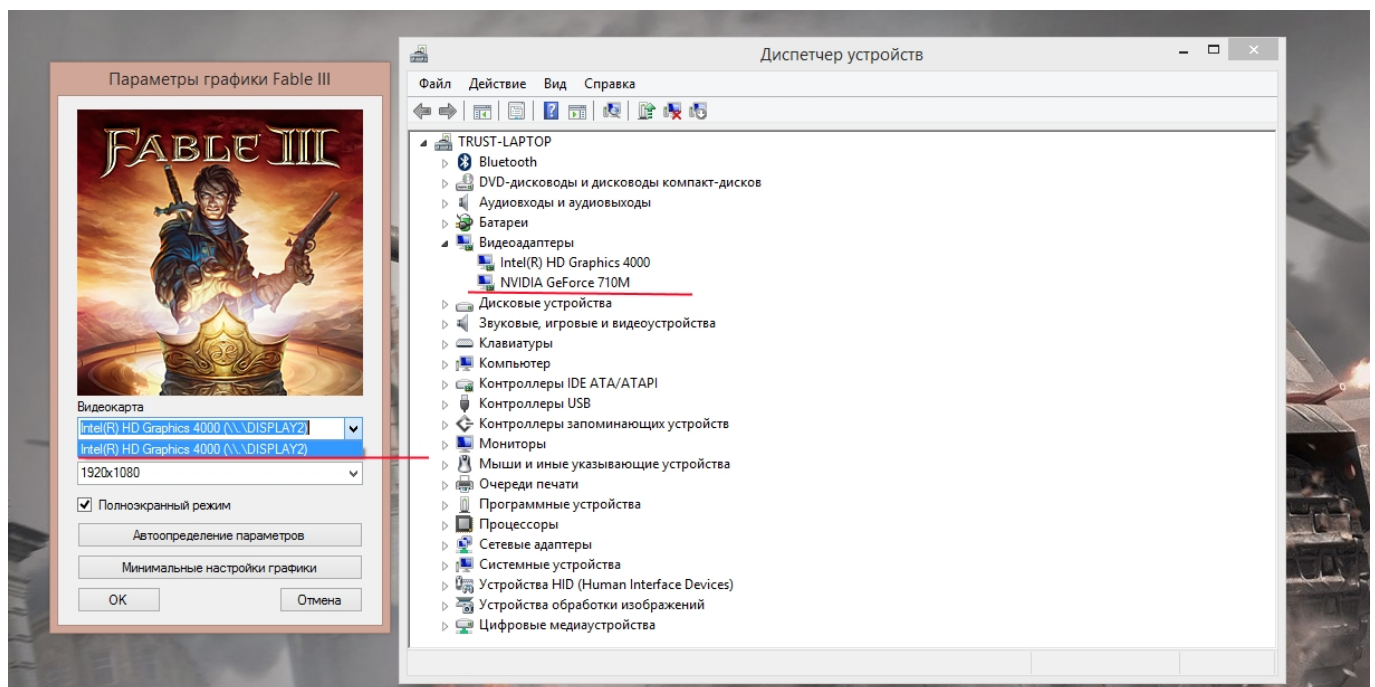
Параметры графики Fable III

FABLE III

Видеокарта
Intel(R) HD Graphics 4000 (\\.\DISPLAY2)
Intel(R) HD Graphics 4000 (\\.\DISPLAY2)
1920x1080
Полноэкранный режим
Автоопределение параметров
Минимальные настройки графики
OK
Отмена

Диспетчер устройств
Файл Действие Вид Справка
TRUST-LAPTOP
Bluetooth
DVD-дисководы и дисководы компакт-дисков
Аудиовходы и аудиовыходы
Батареи
Видеоадаптеры
Intel(R) HD Graphics 4000
NVIDIA GeForce 710M
Дисковые устройства
Звуковые, игровые и видеоустройства
Клавиатуры
Компьютер
Контроллеры IDE ATA/ATAPI
Контроллеры USB
Контроллеры запоминающих устройств
Мониторы
Мыши и иные указывающие устройства
Очереди печати
Программные устройства
Процессоры
Сетевые адаптеры
Системные устройства
Устройства HID (Human Interface Devices)
Устройства обработки изображений
Цифровые медиаустройства